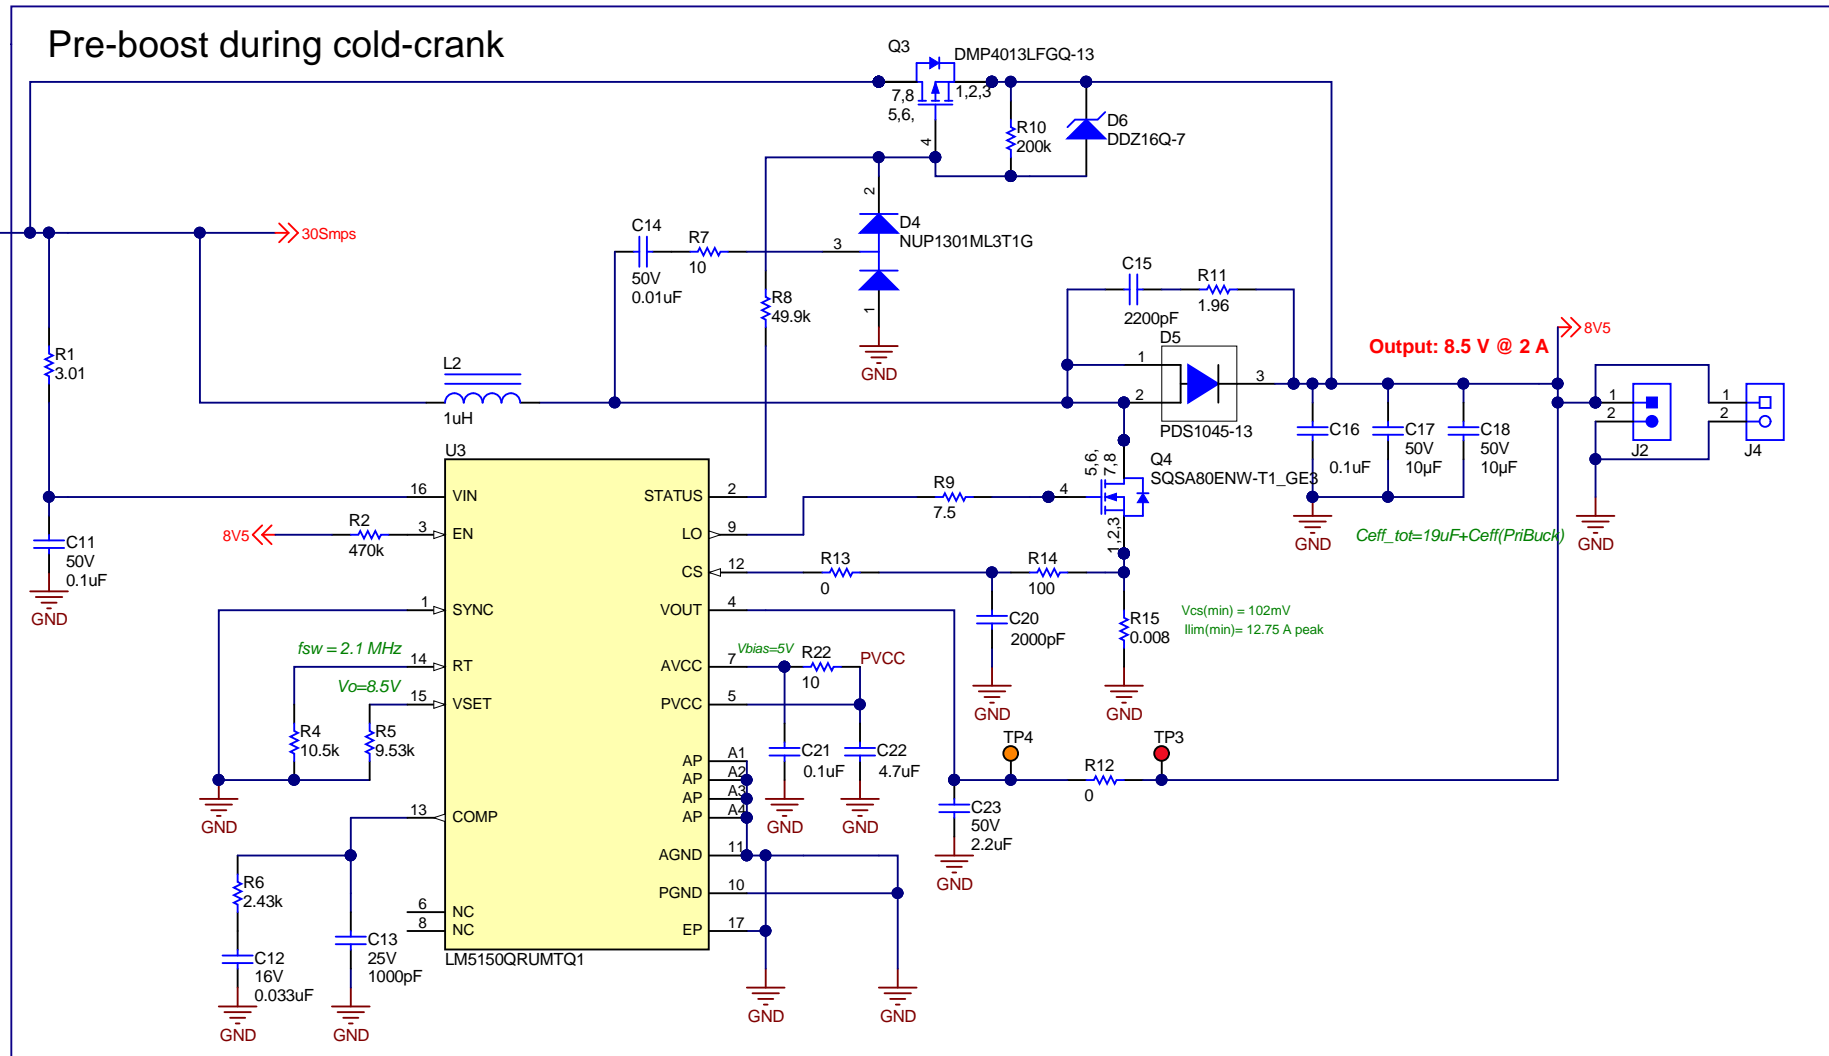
Pre-boost during cold-crank

Q3 DMP4013LFGQ-13
7,8 5,6, 1,2,3 4
R10 200k
D6 DDZ16Q-7
30Smps
C14 50V 0.01uF
R7 10
3
2
D4 NUP1301ML3T1G
1
GND
R8 49.9k
C15 2200pF
R11 1.96
D5
1 2 3
PDS1045-13
Output: 8.5 V @ 2 A
8V5
R1 3.01
L2 1uH
U3
16 VIN
3 EN
1 SYNC
14 RT
15 VSET
13 COMP
6 NC
8 NC
STATUS 2
LO 9
CS 12
VOUT 4
AVCC 7
PVCC 5
AP A1
AP A2
AP A3
AP A4
AGND 11
PGND 10
EP 17
LM5150QRUMTQ1
C11 50V 0.1uF
GND
R2 470k
8V5
fsw = 2.1 MHz
Vo=8.5V
R4 10.5k
R5 9.53k
GND
R6 2.43k
C12 16V 0.033uF
GND
C13 25V 1000pF
GND
R9 7.5
4
5,6, 7,8
1,2,3
Q4 SQSA80ENW-T1_GE3
C16 0.1uF
C17 50V 10µF
C18 50V 10µF
GND
Ceff_tot=19uF+Ceff(PriBuck)
GND
J2 1 2
J4 1 2
R13 0
R14 100
C20 2000pF
GND
R15 0.008
GND
Vcs(min) = 102mV
Ilim(min)= 12.75 A peak
Vbias=5V
R22 10
PVCC
C21 0.1uF
C22 4.7uF
GND GND
TP4
TP3
R12 0
C23 50V 2.2uF
GND
GND
GND